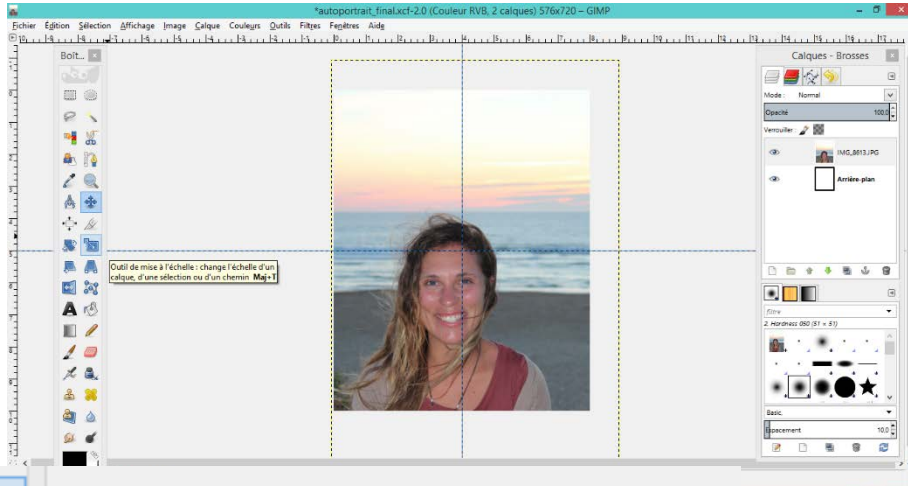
*autoportrait_final.xcf-2.0 (Couleur RVB, 2 calques) 576x720 – GIMP

Fichier Édition Sélection Affichage Image Calque Couleurs Outils Filtres Fenêtres Aide

Boît...

Outil de mise à l'échelle : change l'échelle d'un calque, d'une sélection ou d'un chemin Maj+T

Calques - Brosses

Mode : Normal

Opacité 100,0

Verrouiller :

IMG_8613.JPG

Arrière-plan

filtre

2. Hardness 050 (51 × 51)

Basic

Espacement 10,0